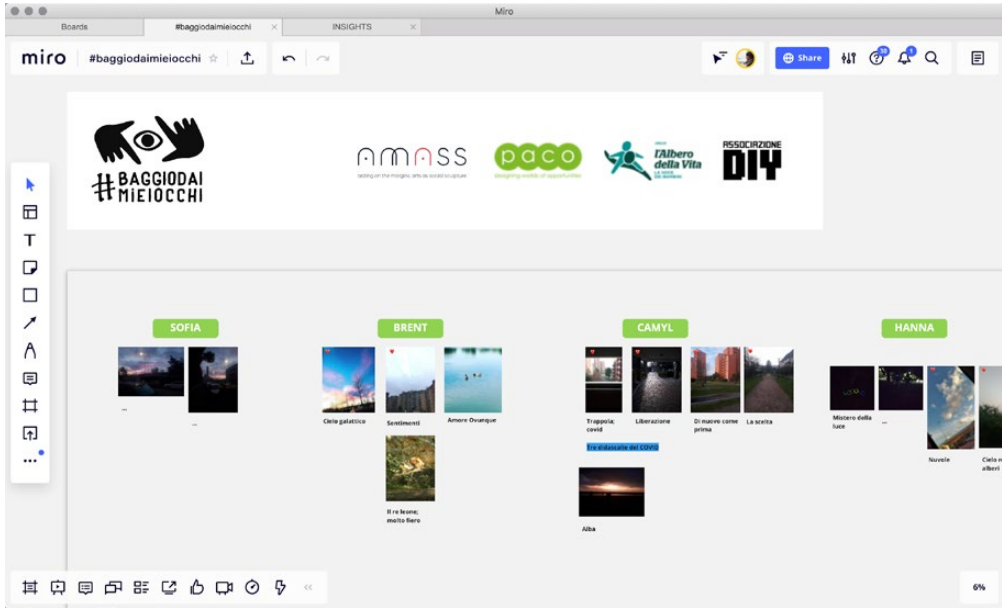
Miro

Boards

#baggiodaimieiocchi

INSIGHTS

miro

#baggiodaimieiocchi

Share

#BAGGIODAI MIEIOCCHI

AMASS

acting on the margins: arts as social sculpture

paco

designing worlds of opportunities

l'Albero della Vita

ASSOCIAZIONE DIY

SOFIA

...

...

BRENT

Cielo galattico

Sentimenti

Amore Ovunque

Il re leone; molto fiero

CAMYL

Trappola; covid

Liberazione

Di nuovo come prima

La scelta

Tre sfaccetate del COVID

Alba

HANNA

Mistero della luce

...

Nuvole

Cielo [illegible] alberi

6%